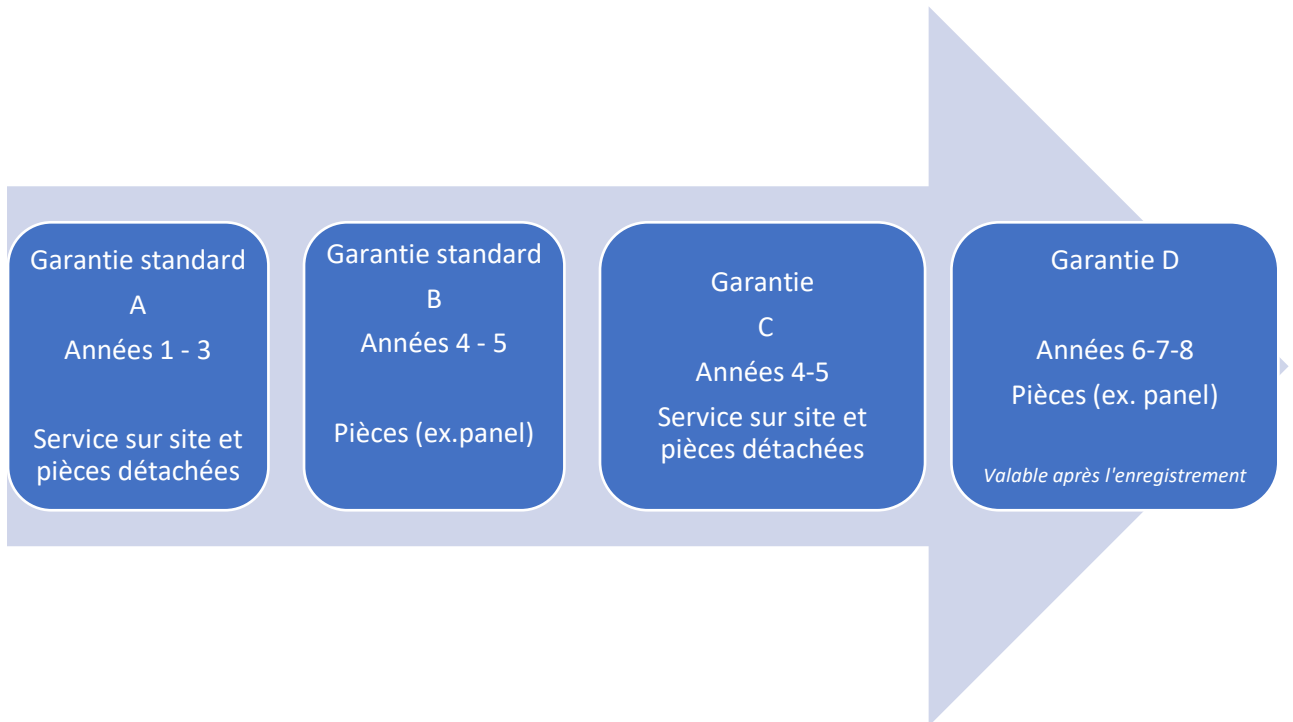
Garantie standard
A
Années 1 - 3

Service sur site et pièces détachées

Garantie standard
B
Années 4 - 5

Pièces (ex.panel)

Garantie
C
Années 4-5
Service sur site et pièces détachées

Garantie D

Années 6-7-8
Pièces (ex. panel)

Valable après l'enregistrement